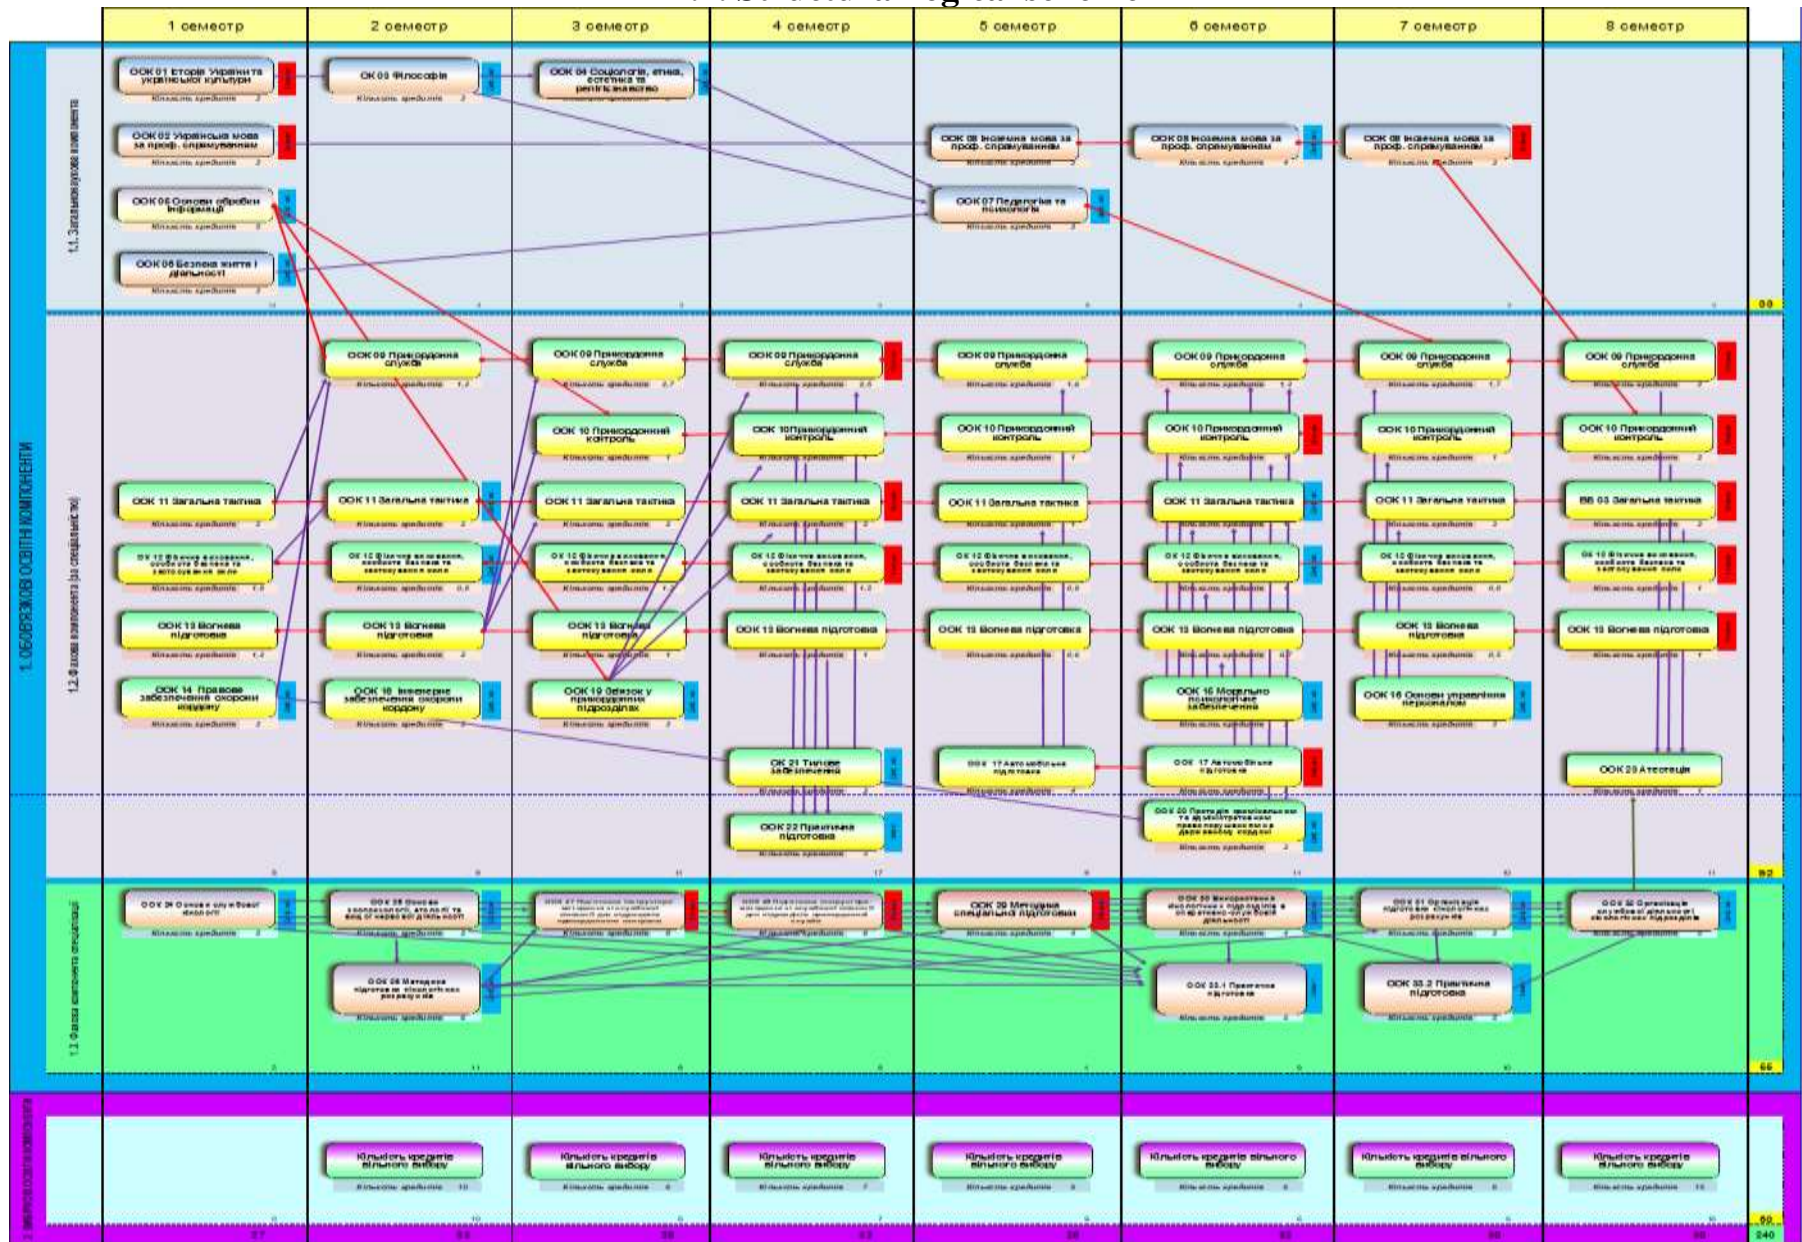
| 1 семестр | 2 семестр | 3 семестр | 4 семестр | 5 семестр | 6 семестр | 7 семестр | 8 семестр |
|---|---|---|---|---|---|---|---|

1. ОБОВ'ЯЗКОВІ ОСВІТНІ КОМПОНЕНТИ

1.1. Загальна підготовка

ООК 01 Історія України та української культури
Кількість кредитів 3

ОК 03 Філософія
Кількість кредитів 3

ООК 04 Соціологія, етика, естетика та релігієзнавство

ООК 02 Українська мова за проф. спрямуванням
Кількість кредитів 3

ООК 08 Іноземна мова за проф. спрямуванням

ООК 08 Іноземна мова за проф. спрямуванням

ООК 08 Іноземна мова за проф. спрямуванням

ООК 05 Основи обробки інформації
Кількість кредитів 3

ООК 07 Педагогіка та психологія
Кількість кредитів

ООК 06 Безпека життя і діяльності
Кількість кредитів

1.2. Фахова підготовка (за спеціальністю)

ООК 09 Прикордонна служба

ООК 09 Прикордонна служба

ООК 09 Прикордонна служба

ООК 09 Прикордонна служба

ООК 09 Прикордонна служба

ООК 09 Прикордонна служба

ООК 09 Прикордонна служба

ООК 10 Прикордонний контроль

ООК 10 Прикордонний контроль

ООК 10 Прикордонний контроль

ООК 10 Прикордонний контроль

ООК 10 Прикордонний контроль

ООК 10 Прикордонний контроль

ООК 11 Загальна тактика

ООК 11 Загальна тактика

ООК 11 Загальна тактика

ООК 11 Загальна тактика

ООК 11 Загальна тактика

ООК 11 Загальна тактика

ООК 11 Загальна тактика

ВБ 03 Загальна тактика

ОК 12 Фізичне виховання, особиста безпека та застосування сили

ООК 13 Вогнева підготовка

ООК 13 Вогнева підготовка

ООК 13 Вогнева підготовка

ООК 13 Вогнева підготовка

ООК 13 Вогнева підготовка

ООК 13 Вогнева підготовка

ООК 13 Вогнева підготовка

ООК 13 Вогнева підготовка

ООК 14 Правове забезпечення охорони кордону

ООК 18 Інженерне забезпечення охорони кордону

ООК 19 Зв'язок у прикордонних підрозділах

ООК 15 Морально-психологічне забезпечення

ООК 16 Основи управління персоналом

ОК 21 Тилове забезпечення

ООК 17 Автомобільна підготовка

ООК 17 Автомобільна підготовка

ООК 23 Атестація

ООК 22 Практична підготовка

ООК 20 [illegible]

1.3. Фахова підготовка (за спеціалізацією)

ООК 24 Основи службової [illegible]

ООК 25 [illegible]

ООК 27 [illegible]

ООК 28 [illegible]

ООК 29 Методична спеціальна підготовка

ООК 30 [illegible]

ООК 31 Організація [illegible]

ООК 32 Організація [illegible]

ООК 26 Методика підготовки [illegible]

ООК 33.1 Практична підготовка

ООК 33.2 Практична підготовка

Кількість кредитів вільного вибору

Кількість кредитів вільного вибору

Кількість кредитів вільного вибору

Кількість кредитів вільного вибору

Кількість кредитів вільного вибору

Кількість кредитів вільного вибору

Кількість кредитів вільного вибору

60
92
66
60
240